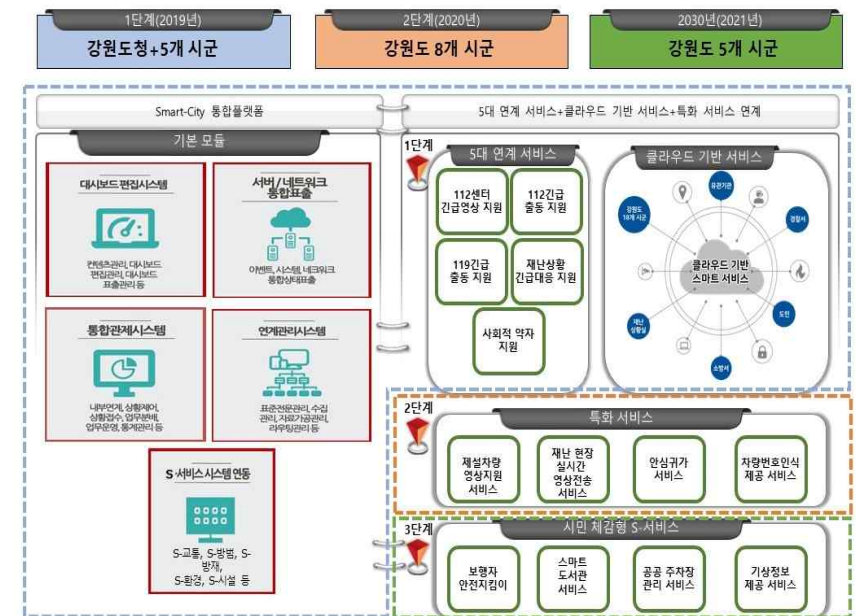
1단계(2019년)
강원도청+5개 시군

2단계(2020년)
강원도 8개 시군

2030년(2021년)
강원도 5개 시군

Smart-City 통합플랫폼

5대 연계 서비스+클라우드 기반 서비스+특화 서비스 연계

기본 모듈

대시보드 편집시스템
컨텐츠관리, 대시보드 편집관리, 대시보드 표출관리 등

서버/네트워크 통합표출
이벤트, 시스템, 네트워크 통합상태표출

통합관제시스템
내부연계, 상황제어, 상황접수, 업무분배, 업무운영, 통계관리 등

연계관리시스템
표준전문관리, 수집관리, 저장가공관리, 라우팅관리 등

S-서비스 시스템 연동
S-교통, S-방범, S-방재, S-환경, S-시설 등

1단계
5대 연계 서비스
112센터 긴급영상 지원
112긴급 출동 지원
119긴급 출동 지원
재난상황 긴급대응 지원
사회적 약자 지원

클라우드 기반 서비스
유관기관
강원도 10개 시군
경찰서
클라우드 기반 스마트 서비스
도민
재난 상황실
소방서

2단계
특화 서비스
체설차량 영상지원 서비스
재난 현장 실시간 영상전송 서비스
안심귀가 서비스
차량번호인식 제공 서비스

3단계
시민 체감형 S-서비스
보행자 안전지킴이
스마트 도서관 서비스
공공 주차장 관리 서비스
기상정보 제공 서비스